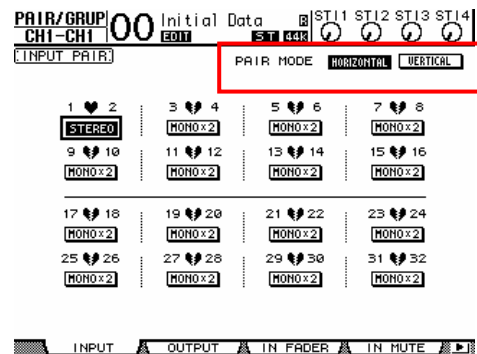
PAIR/GRUP CH1-CH1 00 Initial Data EDIT ST 44k STI1 STI2 STI3 STI4

[INPUT PAIR]

PAIR MODE HORIZONTAL VERTICAL

1 2 STEREO
3 4 MONO×2
5 6 MONO×2
7 8 MONO×2
9 10 MONO×2
11 12 MONO×2
13 14 MONO×2
15 16 MONO×2
17 18 MONO×2
19 20 MONO×2
21 22 MONO×2
23 24 MONO×2
25 26 MONO×2
27 28 MONO×2
29 30 MONO×2
31 32 MONO×2

INPUT OUTPUT IN FADER IN MUTE